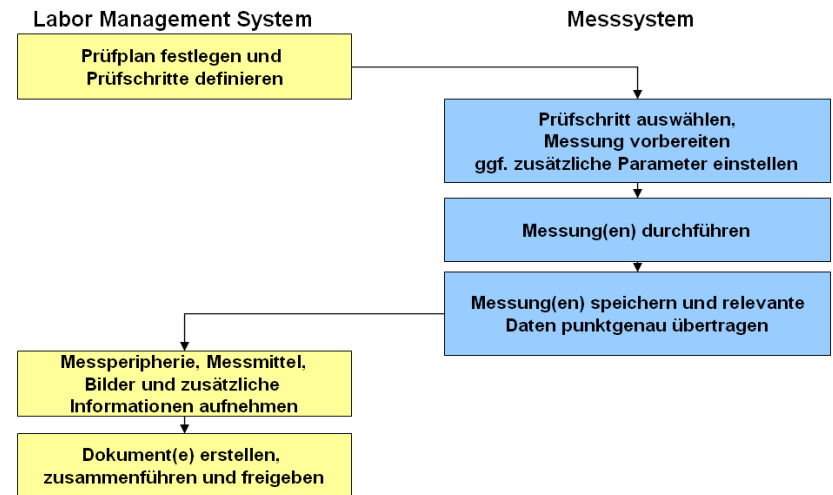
Labor Management System

Messsystem

Prüfplan festlegen und Prüfschritte definieren

Prüfschritt auswählen, Messung vorbereiten ggf. zusätzliche Parameter einstellen

Messung(en) durchführen

Messung(en) speichern und relevante Daten punktgenau übertragen

Messperipherie, Messmittel, Bilder und zusätzliche Informationen aufnehmen

Dokument(e) erstellen, zusammenführen und freigeben